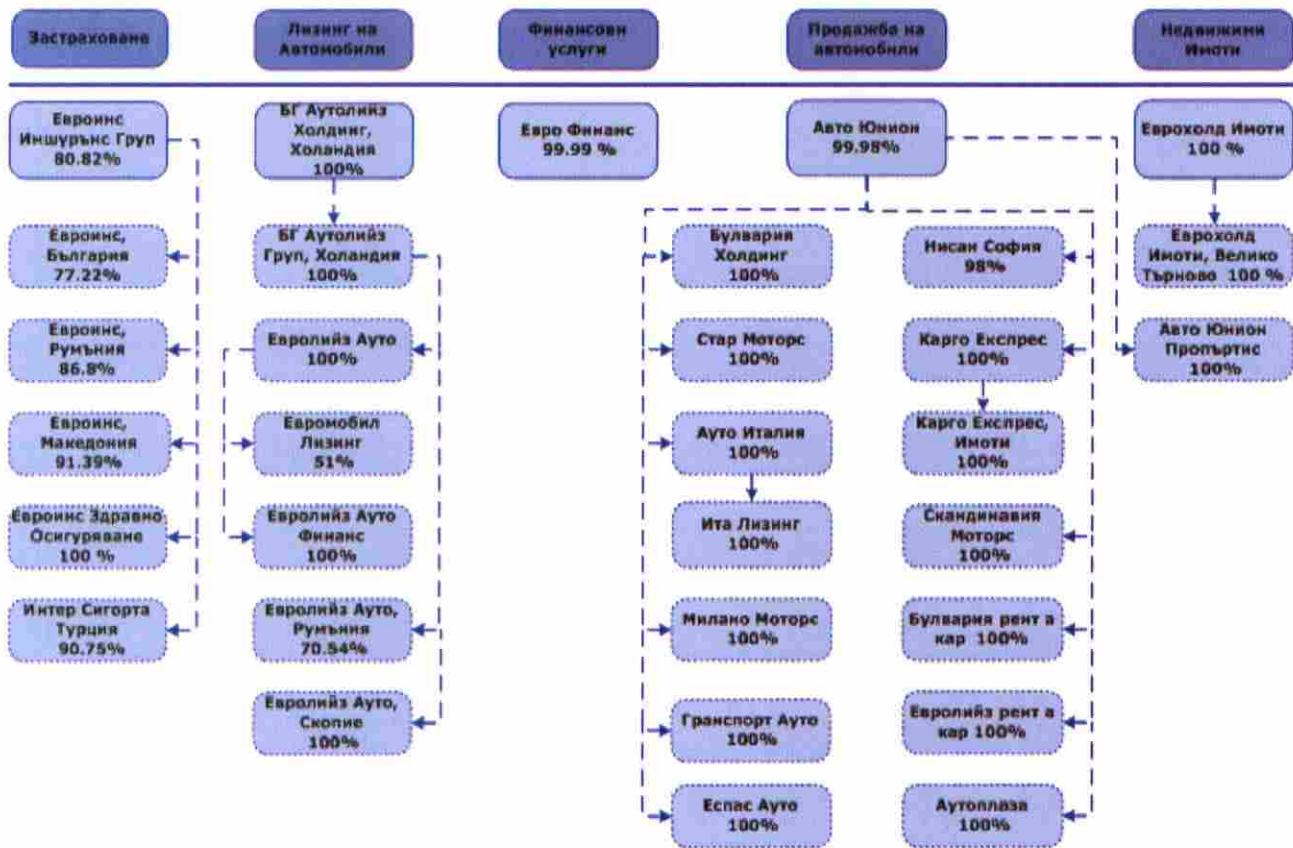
Застраховане

Лизинг на Автомобили

Финансови услуги

Продажба на автомобили

Недвижими Имоти

Евроинс Иншурънс Груп 80.82%

Евроинс, България 77.22%

Евроинс, Румъния 86.8%

Евроинс, Македония 91.39%

Евроинс Здравно Осигуряване 100 %

Интер Сигорта Турция 90.75%

БГ Аутолийз Холдинг, Холандия 100%

БГ Аутолийз Груп, Холандия 100%

Евролийз Ауто 100%

Евромобил Лизинг 51%

Евролийз Ауто Финанс 100%

Евролийз Ауто, Румъния 70.54%

Евролийз Ауто, Скопие 100%

Евро Финанс 99.99 %

Авто Юнион 99.98%

Булвария Холдинг 100%

Стар Моторс 100%

Ауто Италия 100%

Ита Лизинг 100%

Милано Моторс 100%

Гранспорт Ауто 100%

Еспас Ауто 100%

Нисан София 98%

Карго Експрес 100%

Карго Експрес, Имоти 100%

Скандинавия Моторс 100%

Булвария рент а кар 100%

Евролийз рент а кар 100%

Аутоплаза 100%

Еврохолд Имоти 100 %

Еврохолд Имоти, Велико Търново 100 %

Авто Юнион Пропъртис 100%